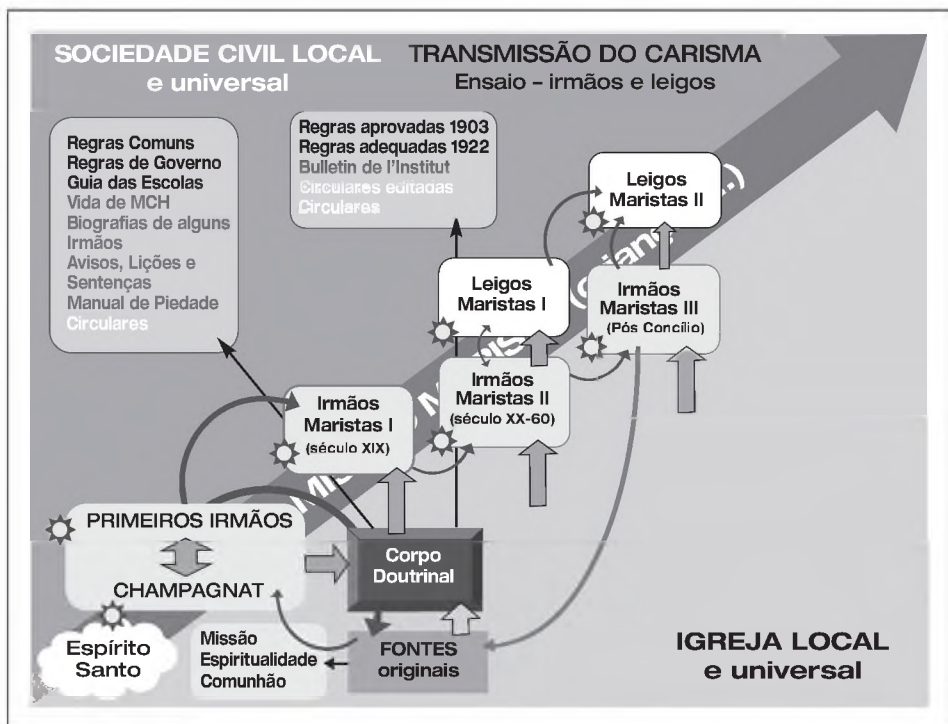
SOCIEDADE CIVIL LOCAL e universal

TRANSMISSÃO DO CARISMA
Ensaio - irmãos e leigos

Regras Comuns
Regras de Governo
Guia das Escolas
Vida de MCH
Biografias de alguns Irmãos
Avisos, Lições e Sentenças
Manual de Piedade
Circulares

Regras aprovadas 1903
Regras adequadas 1922
Bulletin de l'Institut
Circulares editadas
Circulares

Leigos Maristas II

Leigos Maristas I

Irmãos Maristas III
(Pós Concílio)

Irmãos Maristas II
(século XX-60)

Irmãos Maristas I
(século XIX)

MISSÃO MARISTA (Crianças...)

PRIMEIROS IRMÃOS

CHAMPAGNAT

Corpo Doutrinal

Espírito Santo

Missão
Espiritualidade
Comunhão

FONTES originais

IGREJA LOCAL e universal